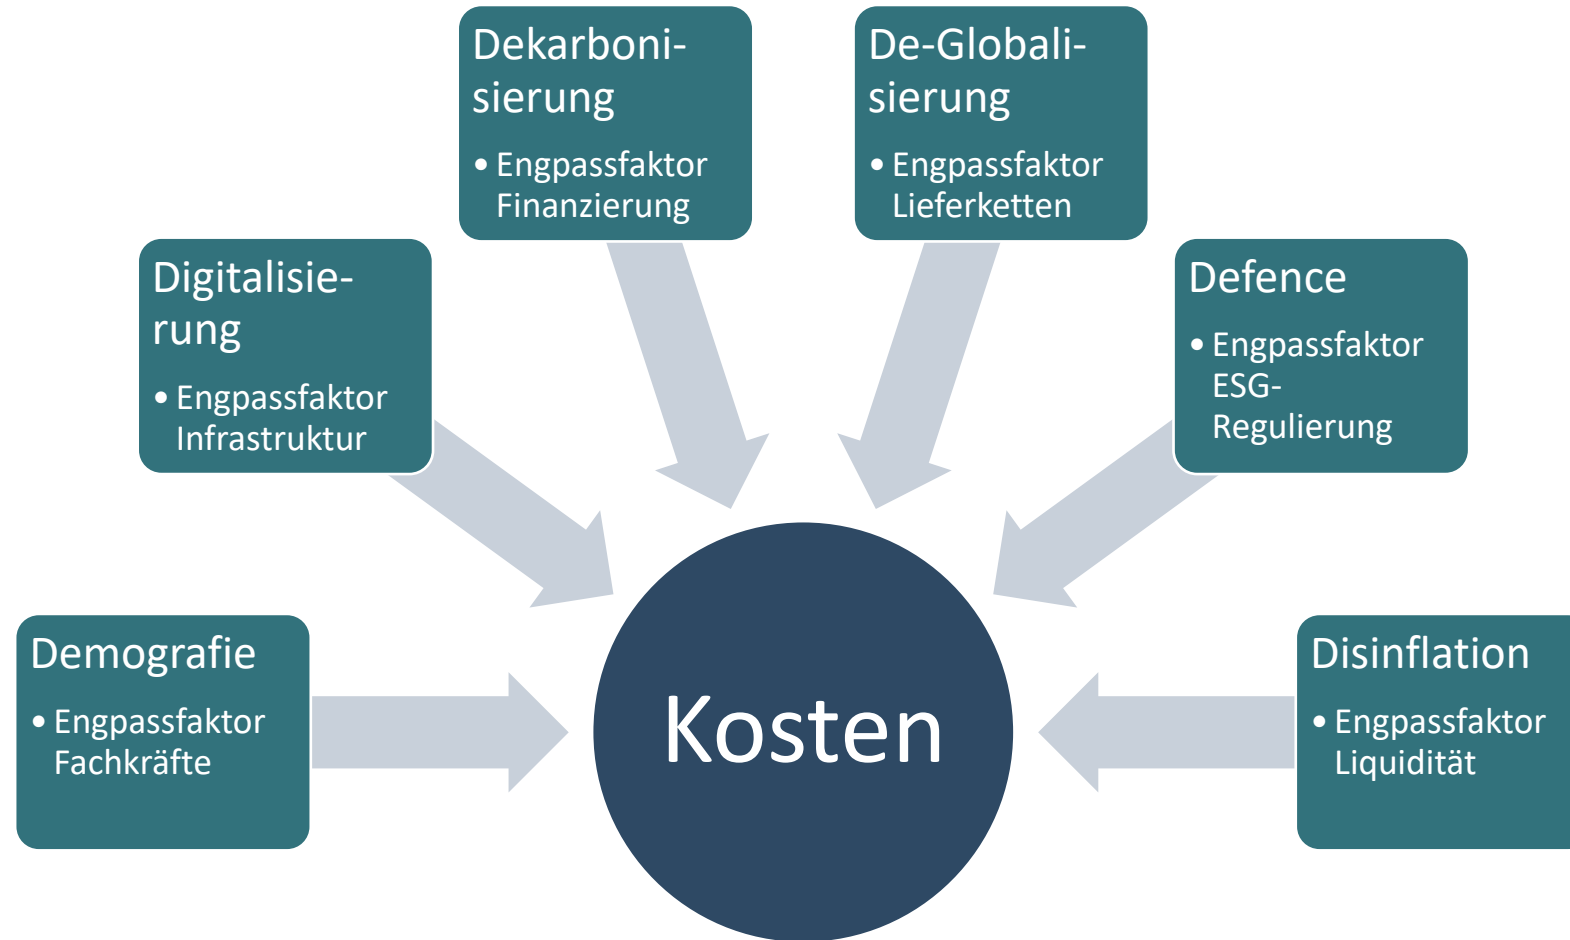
Dekarbonisierung
• Engpassfaktor Finanzierung

De-Globalisierung
• Engpassfaktor Lieferketten

Digitalisierung
• Engpassfaktor Infrastruktur

Defence
• Engpassfaktor ESG-Regulierung

Demografie
• Engpassfaktor Fachkräfte

Kosten

Disinflation
• Engpassfaktor Liquidität